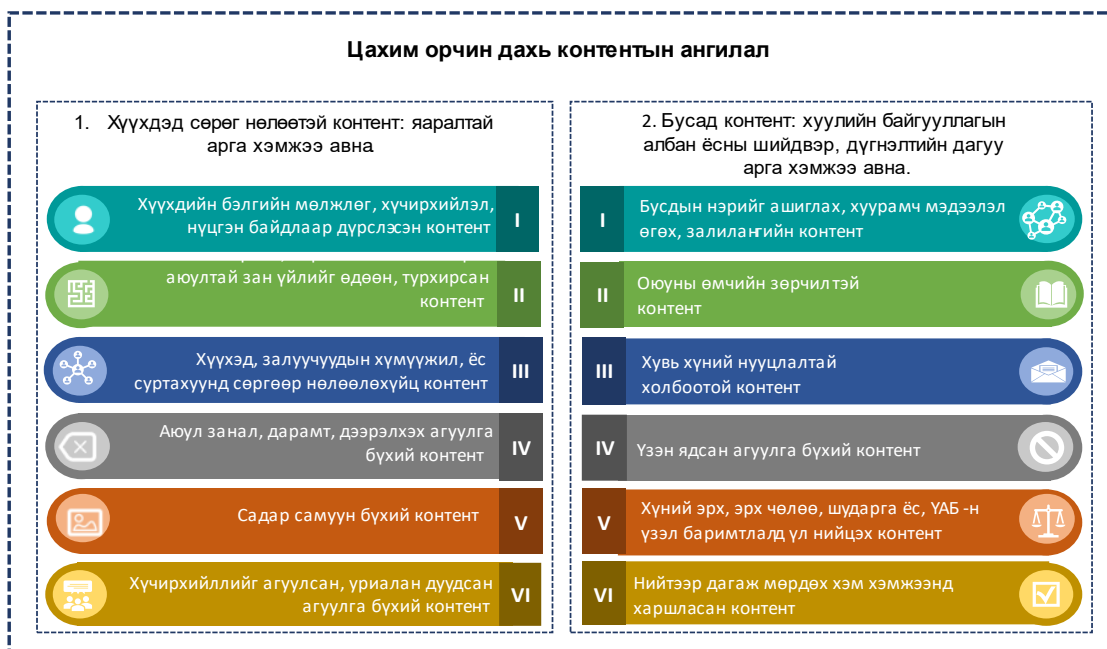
Цахим орчин дахь контентын ангилал

1. Хүүхдэд сөрөг нөлөөтэй контент: яаралтай арга хэмжээ авна

Хүүхдийн бэлгийн мөлжлөг, хүчирхийлэл, нүцгэн байдлаар дүрслэсэн контент I

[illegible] аюултай зан үйлийг өдөөн, турхирсан контент II

Хүүхэд, залуучуудын хүмүүжил, ёс суртахуунд сөргөөр нөлөөлөхүйц контент III

Аюул занал, дарамт, дээрэлхэх агуулга бүхий контент IV

Садар самуун бүхий контент V

Хүчирхийллийг агуулсан, уриалан дуудсан агуулга бүхий контент VI

2. Бусад контент: хуулийн байгууллагын албан ёсны шийдвэр, дүгнэлтийн дагуу арга хэмжээ авна.

I Бусдын нэрийг ашиглах, хуурамч мэдээлэл өгөх, залилангийн контент

II Оюуны өмчийн зөрчилтэй контент

III Хувь хүний нууцлалтай холбоотой контент

IV Үзэн ядсан агуулга бүхий контент

V Хүний эрх, эрх чөлөө, шударга ёс, УАБ -н үзэл баримтлалд үл нийцэх контент

VI Нийтээр дагаж мөрдөх хэм хэмжээнд харшласан контент